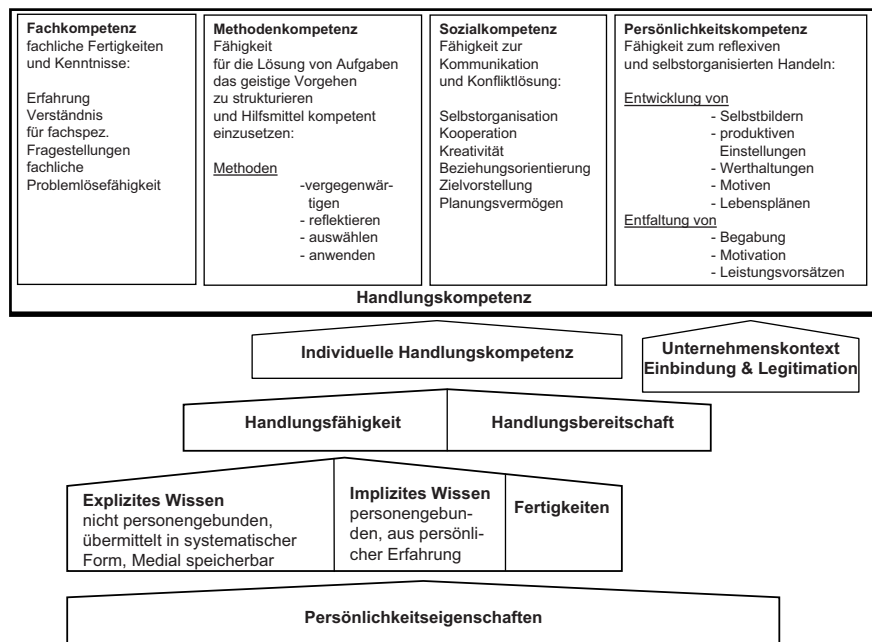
**Fachkompetenz**
fachliche Fertigkeiten und Kenntnisse:

Erfahrung
Verständnis für fachspez. Fragestellungen
fachliche Problemlösefähigkeit

**Methodenkompetenz**
Fähigkeit für die Lösung von Aufgaben das geistige Vorgehen zu strukturieren und Hilfsmittel kompetent einzusetzen:

Methoden
-vergegenwärtigen
- reflektieren
- auswählen
- anwenden

**Sozialkompetenz**
Fähigkeit zur Kommunikation und Konfliktlösung:

Selbstorganisation
Kooperation
Kreativität
Beziehungsorientierung
Zielvorstellung
Planungsvermögen

**Persönlichkeitskompetenz**
Fähigkeit zum reflexiven und selbstorganisierten Handeln:

Entwicklung von
- Selbstbildern
- produktiven Einstellungen
- Werthaltungen
- Motiven
- Lebensplänen
Entfaltung von
- Begabung
- Motivation
- Leistungsvorsätzen

**Handlungskompetenz**

**Individuelle Handlungskompetenz**

**Unternehmenskontext Einbindung & Legitimation**

**Handlungsfähigkeit**

**Handlungsbereitschaft**

**Explizites Wissen**
nicht personengebunden, übermittelt in systematischer Form, Medial speicherbar

**Implizites Wissen**
personengebunden, aus persönlicher Erfahrung

**Fertigkeiten**

**Persönlichkeitseigenschaften**